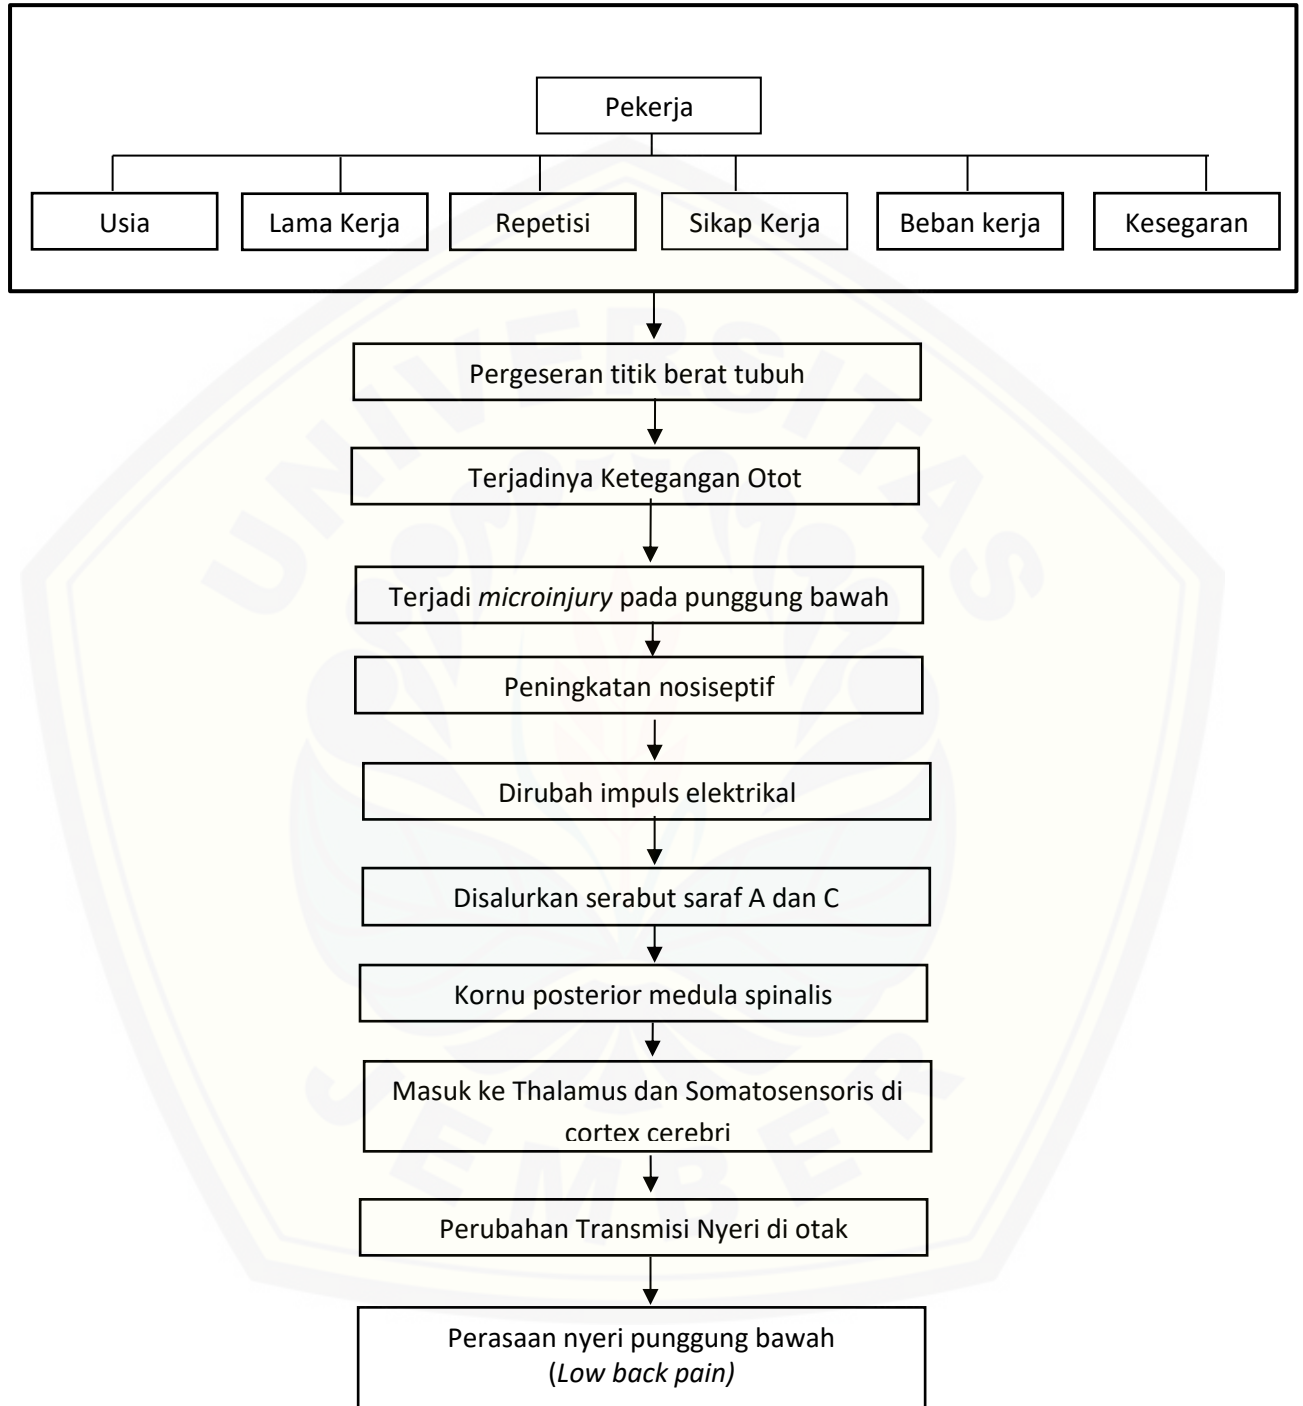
Pekerja

Usia

Lama Kerja

Repetisi

Sikap Kerja

Beban kerja

Kesegaran

Pergeseran titik berat tubuh

Terjadinya Ketegangan Otot

Terjadi *microinjury* pada punggung bawah

Peningkatan nosiseptif

Dirubah impuls elektrikal

Disalurkan serabut saraf A dan C

Kornu posterior medula spinalis

Masuk ke Thalamus dan Somatosensoris di cortex cerebri

Perubahan Transmisi Nyeri di otak

Perasaan nyeri punggung bawah (*Low back pain)*